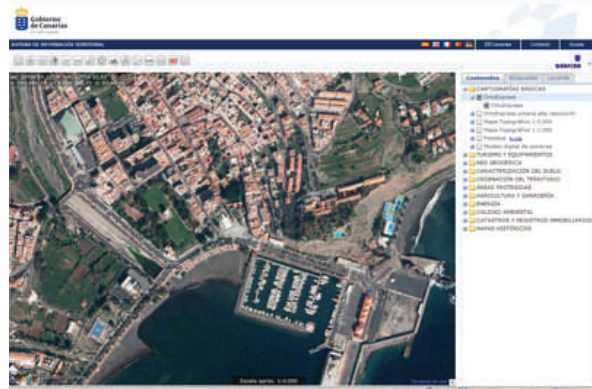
Gobierno de Canarias

SISTEMA DE INFORMACIÓN TERRITORIAL

IDECanarias Contacto Ayuda

Contenidos Búsquedas Leyenda

CARTOGRAFÍAS BÁSICAS
Ortofotos
Ortofotos
Ortofotos urbana alta resolución
Mapa Topográfico 1:5.000
Mapa Topográfico 1:1.000
Toponimia
Modelo digital de sombras
TURISMO Y EQUIPAMIENTOS
INFO GEOGRÁFICA
CARACTERIZACIÓN DEL SUELO
ORDENACIÓN DEL TERRITORIO
ÁREAS PROTEGIDAS
AGRICULTURA Y GANADERÍA
ENERGÍA
CALIDAD AMBIENTAL
CATASTROS Y REGISTROS INMOBILIARIOS
MAPAS HISTÓRICOS

Escala aprox. 1:4.000